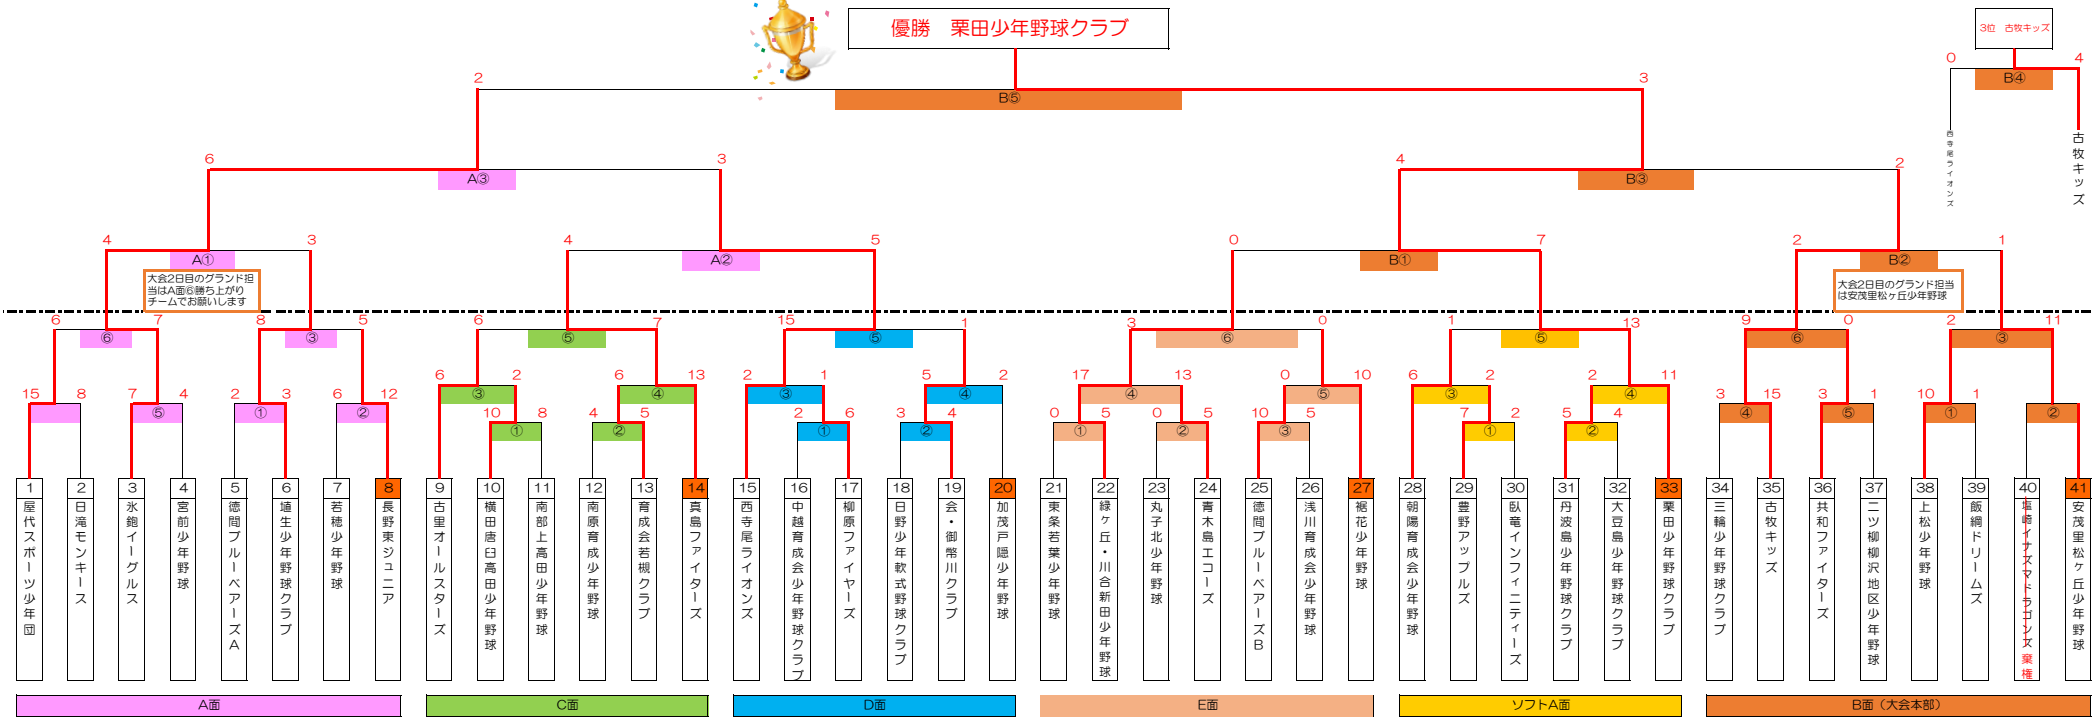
優勝　栗田少年野球クラブ

3位　古牧キッズ

0　4
B④
西寺尾ライオンズ
古牧キッズ

2　3
B⑤

6　3
A③

4　2
B③

4　3
A①
大会2日目のグランド担当はA面⑥勝ち上がりチームでお願いします

4　5
A②

0　7
B①

2　1
B②
大会2日目のグランド担当は安茂里松ヶ丘少年野球

6　7
⑥
8　5
③
6　7
⑤
15　1
⑤
3　0
⑥
1　13
⑤
9　0
⑥
2　11
③

15　8
7　4
⑤
2　3
①
6　12
②
6　2
③
10　8
①
6　13
④
4　5
②
2　1
③
2　6
①
5　2
④
3　4
②
17　13
④
0　5
①
0　5
②
0　10
⑤
10　5
③
6　2
③
7　2
①
2　11
④
5　4
②
3　15
④
3　1
⑤
10　1
①
②

| 1 | 2 | 3 | 4 | 5 | 6 | 7 | 8 | 9 | 10 | 11 | 12 | 13 | 14 | 15 | 16 | 17 | 18 | 19 | 20 | 21 | 22 | 23 | 24 | 25 | 26 | 27 | 28 | 29 | 30 | 31 | 32 | 33 | 34 | 35 | 36 | 37 | 38 | 39 | 40 | 41 |
|---|---|---|---|---|---|---|---|---|---|---|---|---|---|---|---|---|---|---|---|---|---|---|---|---|---|---|---|---|---|---|---|---|---|---|---|---|---|---|---|---|
| 屋代スポーツ少年団 | 日滝モンキース | 氷鉋イーグルス | 宮前少年野球 | 徳間ブルーベアーズA | 埴生少年野球クラブ | 若穂少年野球 | 長野東ジュニア | 古里オールスターズ | 横田唐臼高田少年野球 | 南部上高田少年野球 | 南原育成少年野球 | 育成会若槻クラブ | 真島ファイターズ | 西寺尾ライオンズ | 中越育成会少年野球クラブ | 柳原ファイヤーズ | 日野少年軟式野球クラブ | 会・御幣川クラブ | 加茂戸隠少年野球 | 東条若葉少年野球 | 緑ヶ丘・川合新田少年野球 | 丸子北少年野球 | 青木島エコーズ | 徳間ブルーベアーズB | 浅川育成会少年野球 | 裾花少年野球 | 朝陽育成会少年野球 | 豊野アップルズ | 臥竜インフィニティーズ | 丹波島少年野球クラブ | 大豆島少年野球クラブ | 栗田少年野球クラブ | 三輪少年野球クラブ | 古牧キッズ | 共和ファイターズ | 二ツ柳柳沢地区少年野球 | 上松少年野球 | 飯綱ドリームズ | 塩崎イナズマドラゴンズ棄権 | 安茂里松ヶ丘少年野球 |

A面　C面　D面　E面　ソフトA面　B面（大会本部）